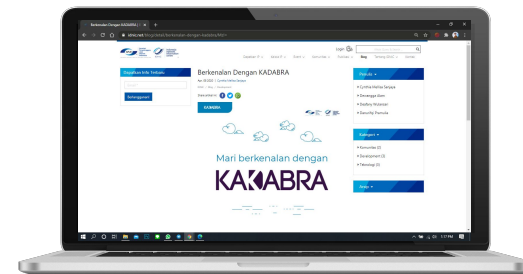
Berkenalan Dengan KADABRA | ×

sfmi.net/blog/detail/berkenalan-dengan-kadabra

Login

Dapatkan Info Terbaru

Berlangganan

Berkenalan Dengan KADABRA

Bagikan ke:

KADABRA

Mari berkenalan dengan

KAKABRA

Penulis

Cynthia Retha Setjaja

Kategori

Komunitas (2)

Development (3)

Teknologi (3)

Arsip

Blog